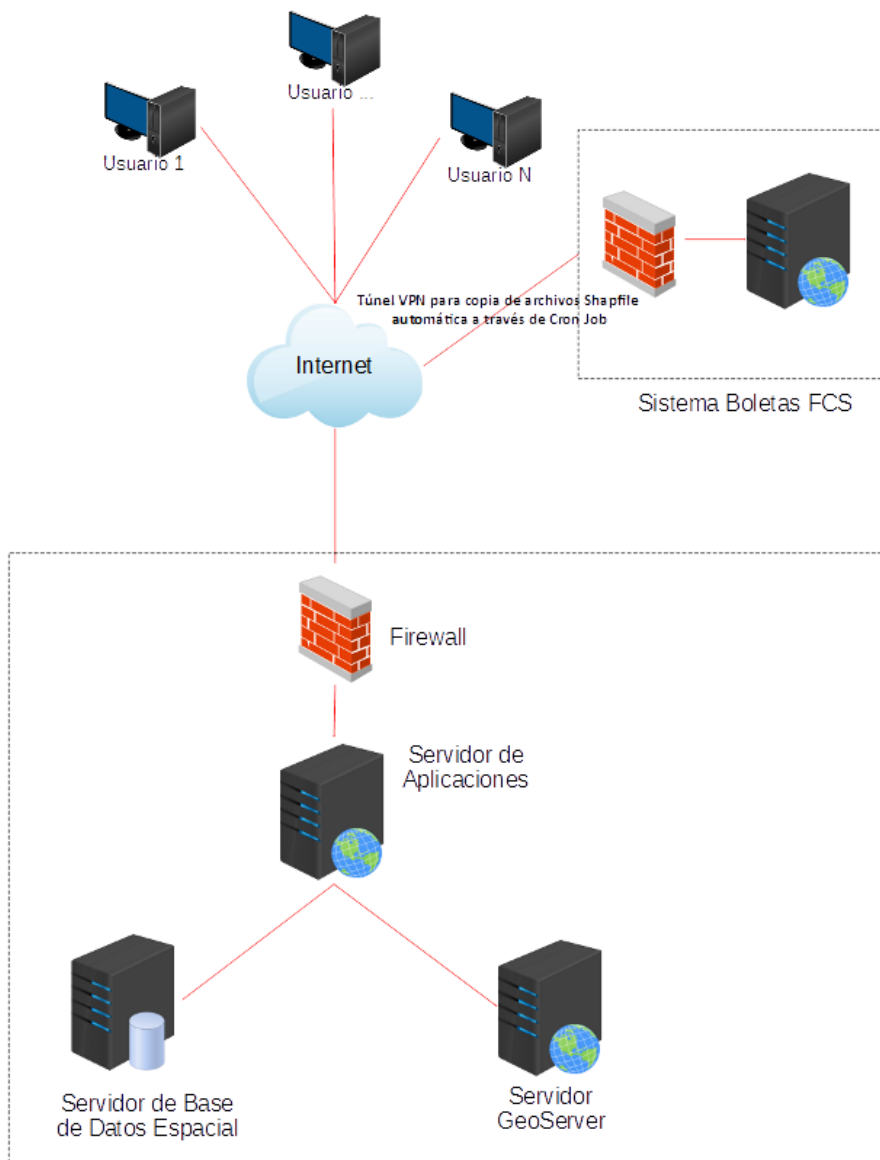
Usuario ...

Usuario 1

Usuario N

Túnel VPN para copia de archivos Shapfile automática a través de Cron Job

Internet

Sistema Boletas FCS

Firewall

Servidor de Aplicaciones

Servidor de Base de Datos Espacial

Servidor GeoServer